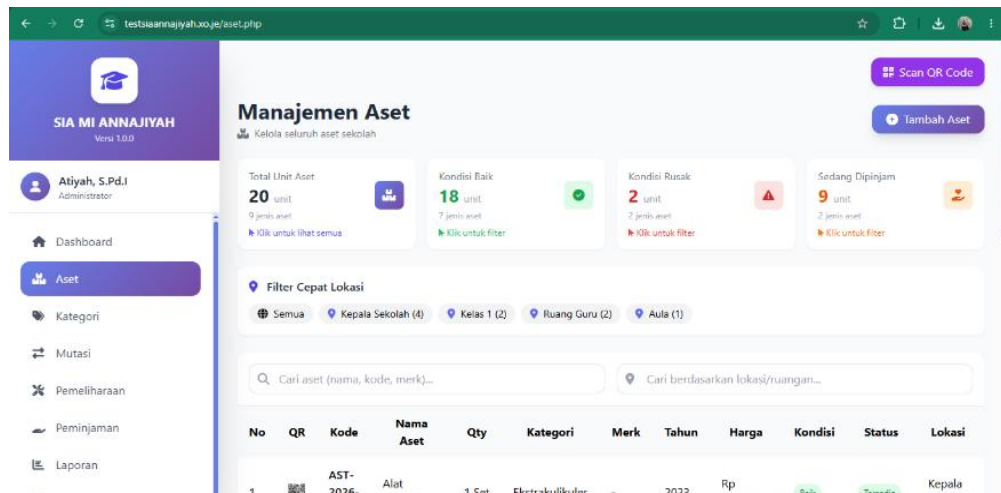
testsiaannajiyah.xo.je/aset.php

SIA MI ANNAJIYAH
Versi 1.0.0

Atiyah, S.Pd.I
Administrator

Dashboard
Aset
Kategori
Mutasi
Pemeliharaan
Peminjaman
Laporan

Scan QR Code

Manajemen Aset
Kelola seluruh aset sekolah

Tambah Aset

Total Unit Aset
20 unit
9 jenis aset
Klik untuk lihat semua

Kondisi Baik
18 unit
7 jenis aset
Klik untuk filter

Kondisi Rusak
2 unit
2 jenis aset
Klik untuk filter

Sedang Dipinjam
9 unit
2 jenis aset
Klik untuk filter

Filter Cepat Lokasi
Semua | Kepala Sekolah (4) | Kelas 1 (2) | Ruang Guru (2) | Aula (1)

Cari aset (nama, kode, merk)...
Cari berdasarkan lokasi/ruangan...

| No | QR | Kode | Nama Aset | Qty | Kategori | Merk | Tahun | Harga | Kondisi | Status | Lokasi |
|---|---|---|---|---|---|---|---|---|---|---|---|
| 1 | | AST-2026- | Alat | 1 Set | Ekstrakulikuler | - | 2023 | Rp | Baik | Tersedia | Kepala |